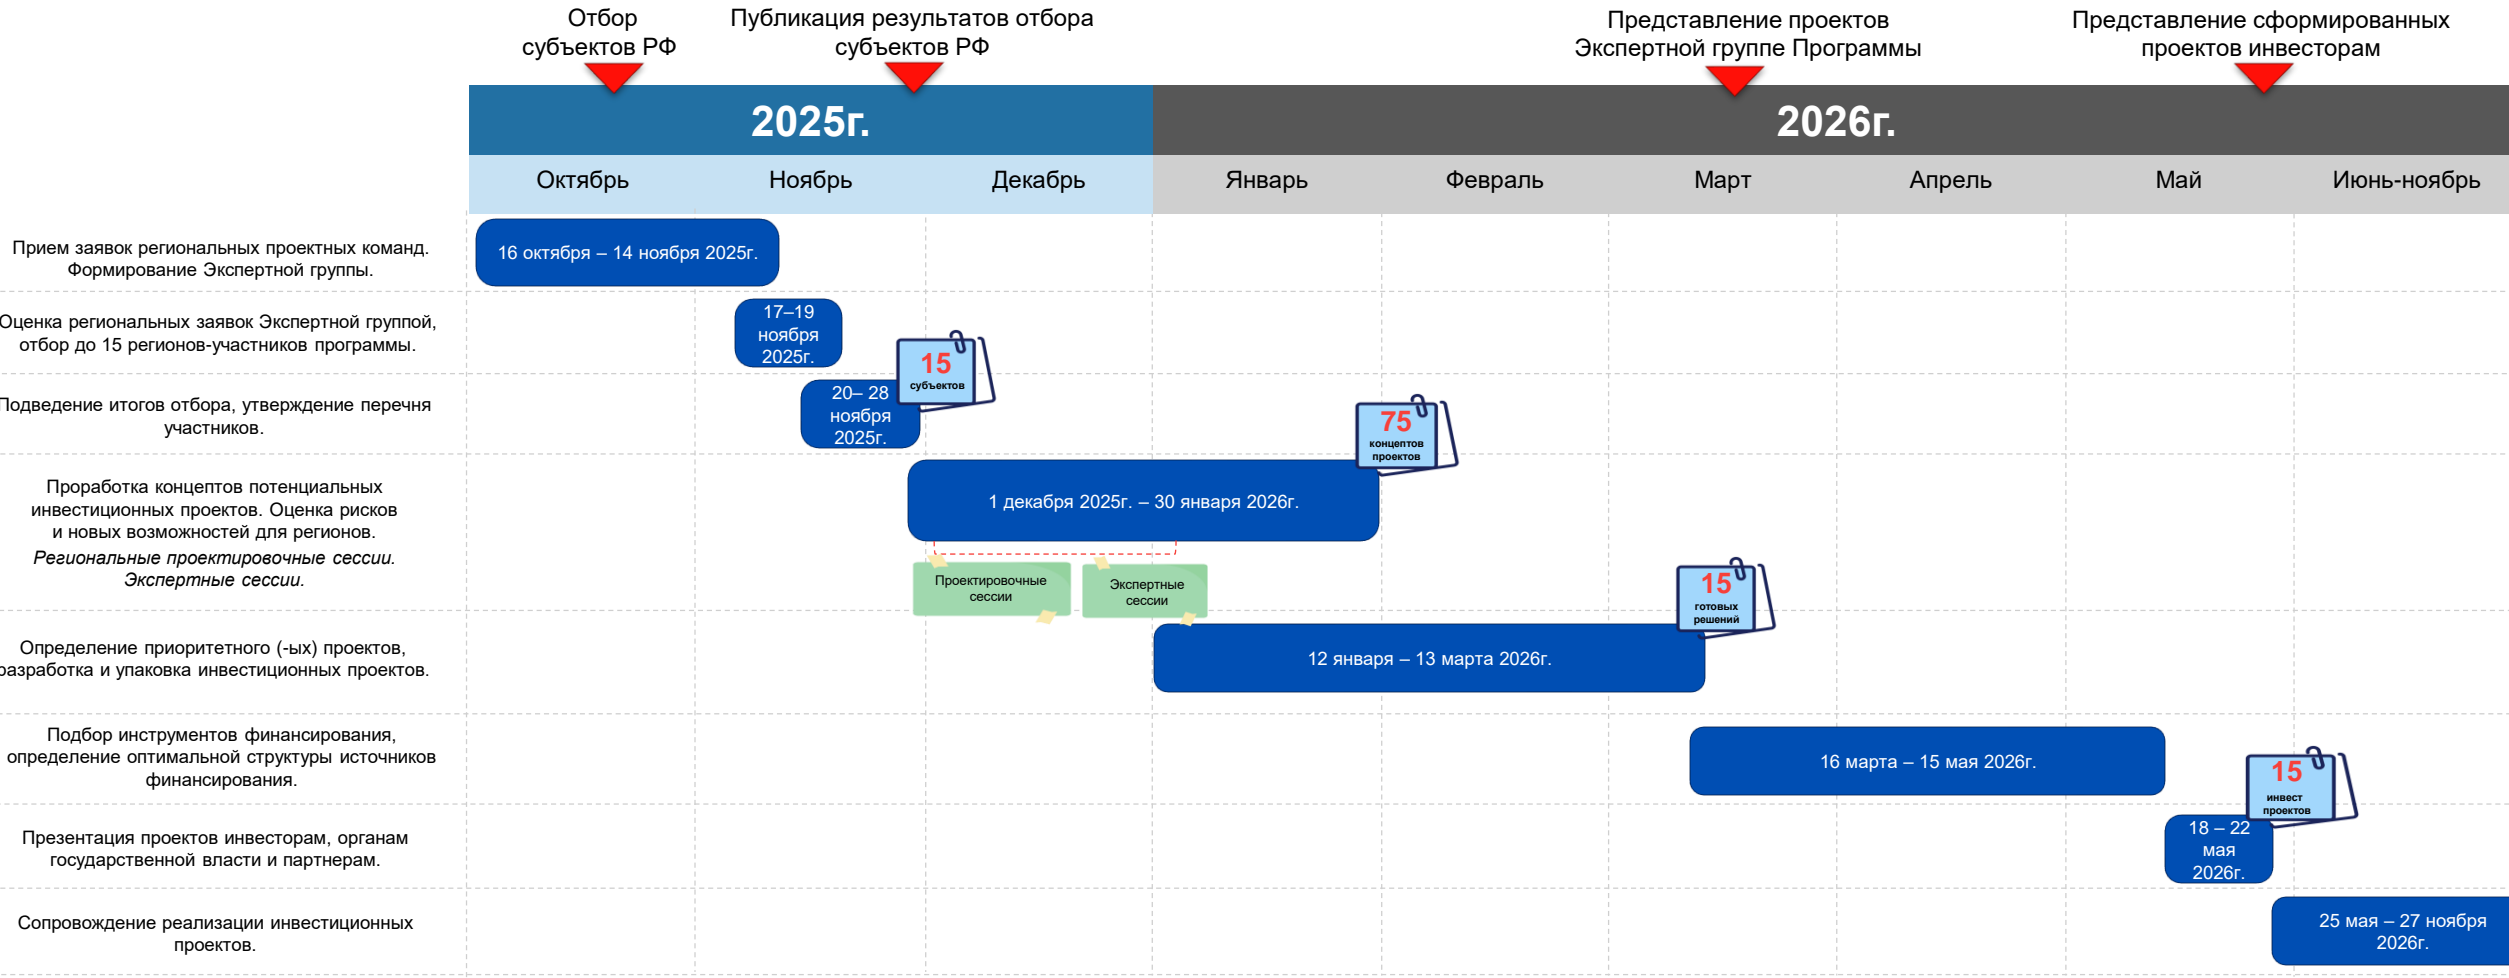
Отбор субъектов РФ

Публикация результатов отбора субъектов РФ

Представление проектов Экспертной группе Программы

Представление сформированных проектов инвесторам

2025г.

2026г.

Октябрь | Ноябрь | Декабрь | Январь | Февраль | Март | Апрель | Май | Июнь-ноябрь

Прием заявок региональных проектных команд. Формирование Экспертной группы.

16 октября – 14 ноября 2025г.

Оценка региональных заявок Экспертной группой, отбор до 15 регионов-участников программы.

17–19 ноября 2025г.

15 субъектов

Подведение итогов отбора, утверждение перечня участников.

20– 28 ноября 2025г.

75 концептов проектов

Проработка концептов потенциальных инвестиционных проектов. Оценка рисков и новых возможностей для регионов.
*Региональные проектировочные сессии. Экспертные сессии.*

1 декабря 2025г. – 30 января 2026г.

Проектировочные сессии

Экспертные сессии

15 готовых решений

Определение приоритетного (-ых) проектов, разработка и упаковка инвестиционных проектов.

12 января – 13 марта 2026г.

Подбор инструментов финансирования, определение оптимальной структуры источников финансирования.

16 марта – 15 мая 2026г.

15 инвест проектов

Презентация проектов инвесторам, органам государственной власти и партнерам.

18 – 22 мая 2026г.

Сопровождение реализации инвестиционных проектов.

25 мая – 27 ноября 2026г.